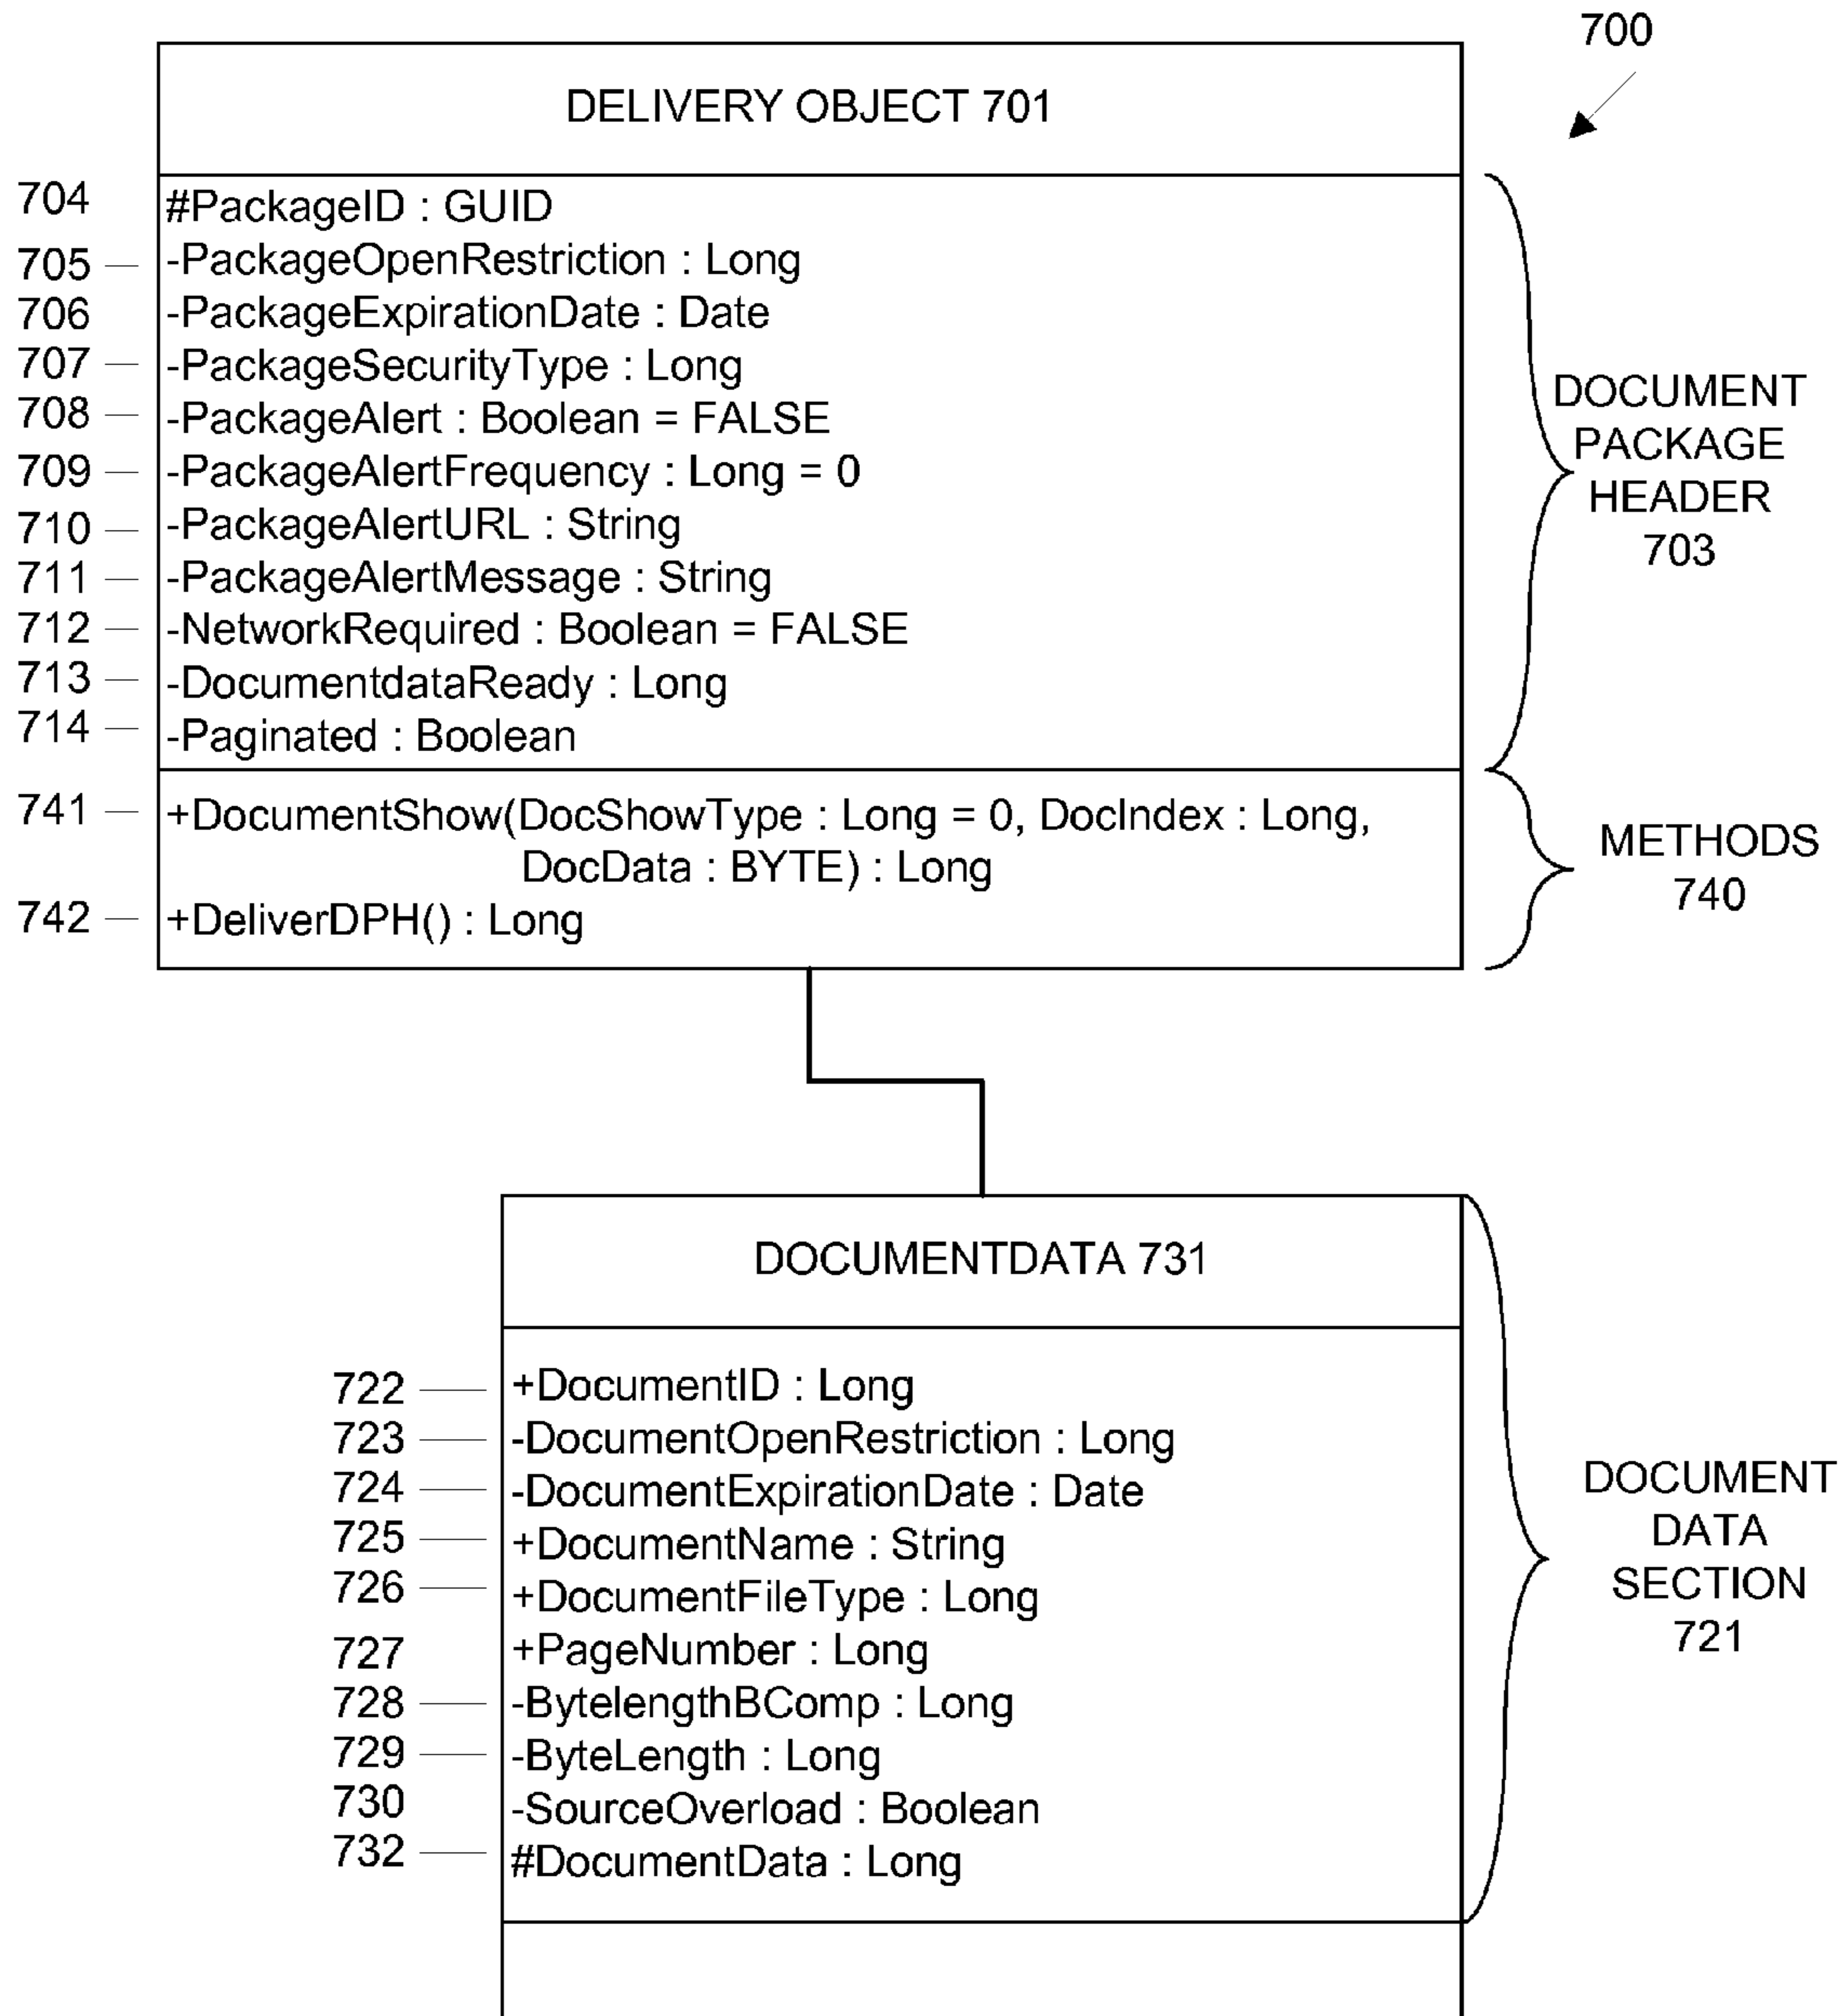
700

DELIVERY OBJECT 701

704 #PackageID : GUID
705 -PackageOpenRestriction : Long
706 -PackageExpirationDate : Date
707 -PackageSecurityType : Long
708 -PackageAlert : Boolean = FALSE
709 -PackageAlertFrequency : Long = 0
710 -PackageAlertURL : String
711 -PackageAlertMessage : String
712 -NetworkRequired : Boolean = FALSE
713 -DocumentdataReady : Long
714 -Paginated : Boolean

DOCUMENT PACKAGE HEADER 703

741 +DocumentShow(DocShowType : Long = 0, DocIndex : Long, DocData : BYTE) : Long
742 +DeliverDPH() : Long

METHODS 740

DOCUMENTDATA 731

722 +DocumentID : Long
723 -DocumentOpenRestriction : Long
724 -DocumentExpirationDate : Date
725 +DocumentName : String
726 +DocumentFileType : Long
727 +PageNumber : Long
728 -BytelengthBComp : Long
729 -ByteLength : Long
730 -SourceOverload : Boolean
732 #DocumentData : Long

DOCUMENT DATA SECTION 721